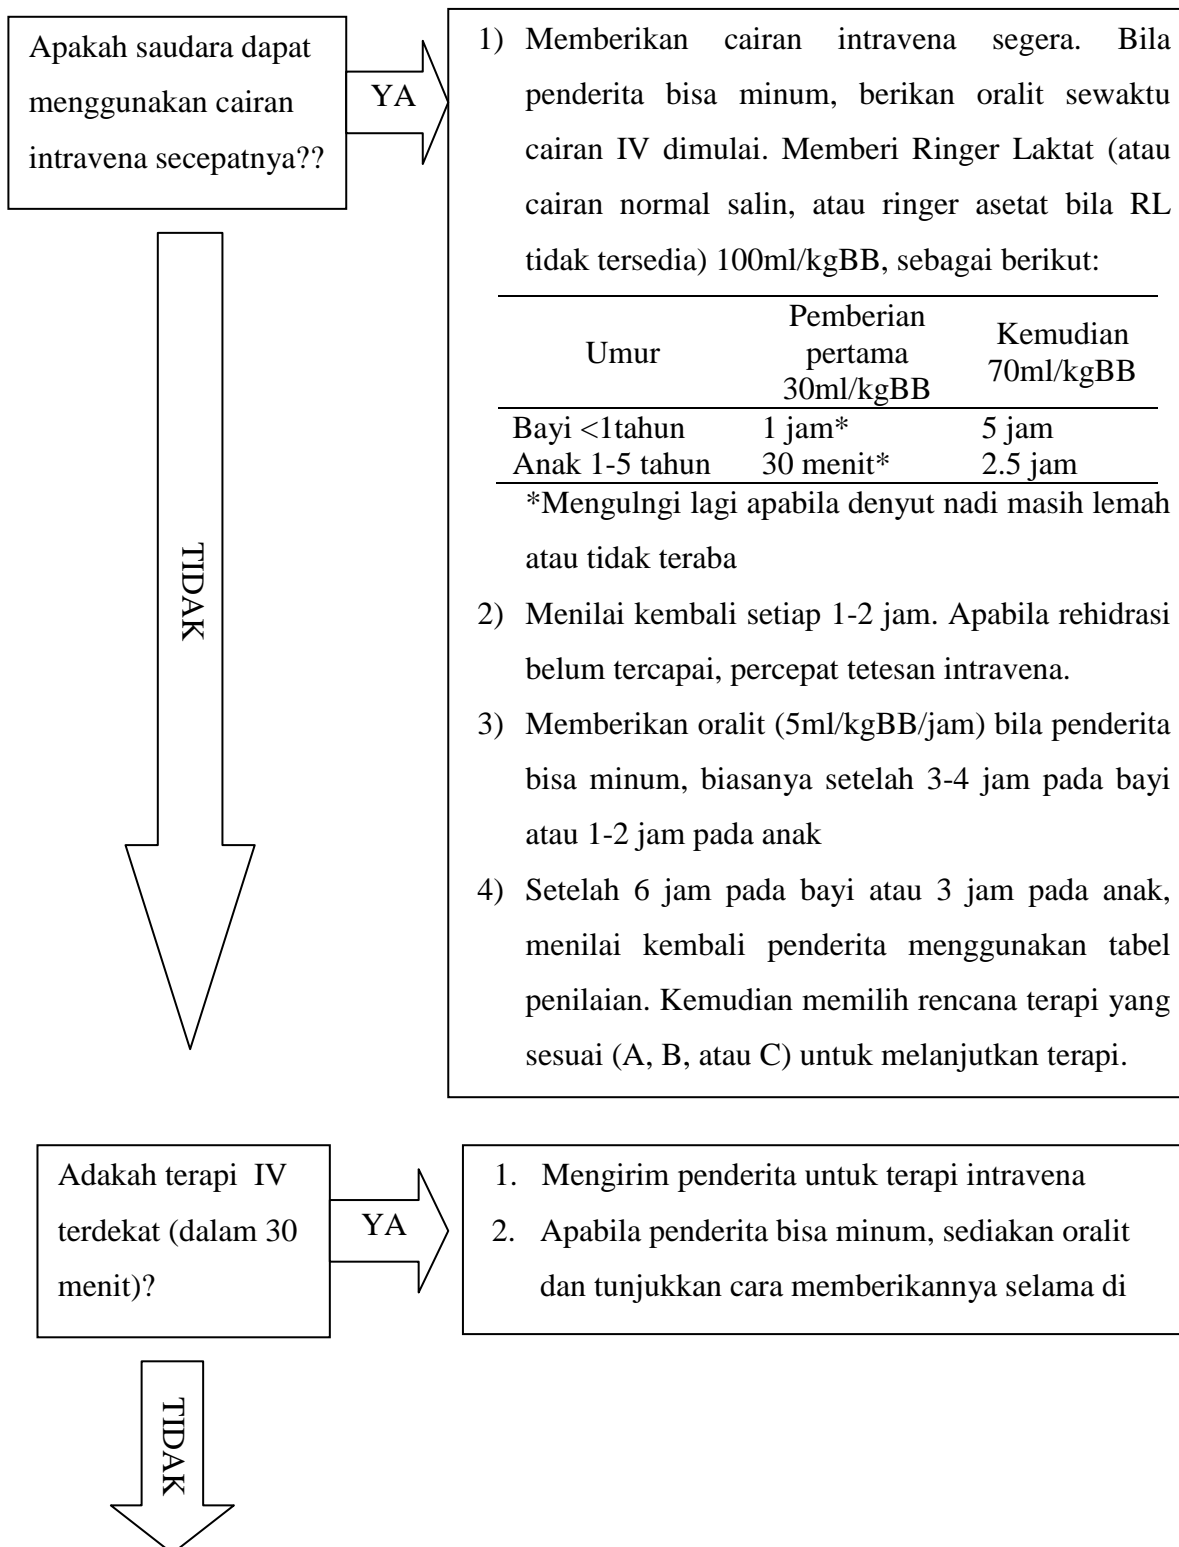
Apakah saudara dapat menggunakan cairan intravena secepatnya??

YA

1) Memberikan cairan intravena segera. Bila penderita bisa minum, berikan oralit sewaktu cairan IV dimulai. Memberi Ringer Laktat (atau cairan normal salin, atau ringer asetat bila RL tidak tersedia) 100ml/kgBB, sebagai berikut:

| Umur | Pemberian pertama 30ml/kgBB | Kemudian 70ml/kgBB |
|---|---|---|
| Bayi <1tahun | 1 jam* | 5 jam |
| Anak 1-5 tahun | 30 menit* | 2.5 jam |

*Mengulngi lagi apabila denyut nadi masih lemah atau tidak teraba

2) Menilai kembali setiap 1-2 jam. Apabila rehidrasi belum tercapai, percepat tetesan intravena.

3) Memberikan oralit (5ml/kgBB/jam) bila penderita bisa minum, biasanya setelah 3-4 jam pada bayi atau 1-2 jam pada anak

4) Setelah 6 jam pada bayi atau 3 jam pada anak, menilai kembali penderita menggunakan tabel penilaian. Kemudian memilih rencana terapi yang sesuai (A, B, atau C) untuk melanjutkan terapi.

TIDAK

Adakah terapi IV terdekat (dalam 30 menit)?

YA

1. Mengirim penderita untuk terapi intravena
2. Apabila penderita bisa minum, sediakan oralit dan tunjukkan cara memberikannya selama di

TIDAK